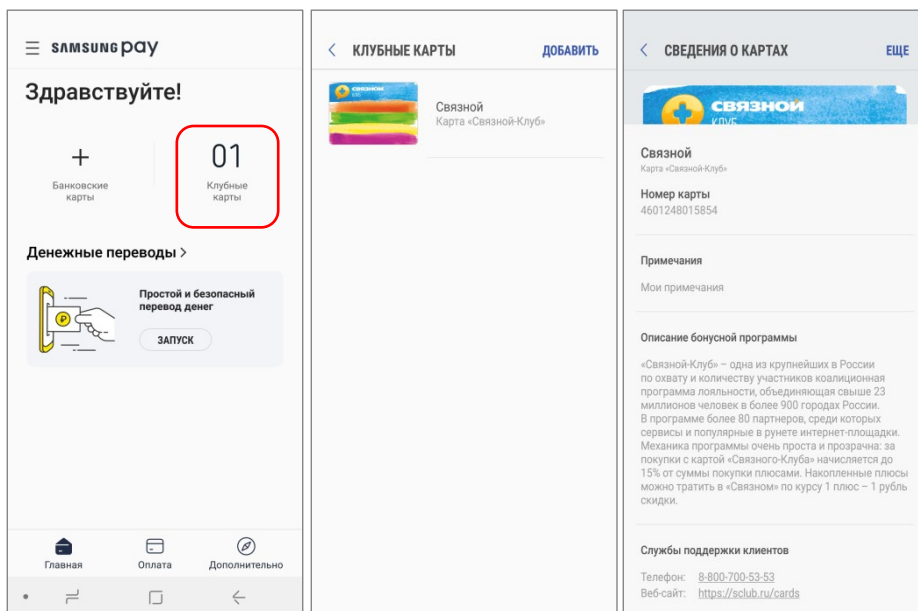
SAMSUNG pay

Здравствуйте!

+
Банковские карты

01
Клубные карты

Денежные переводы >

Простой и безопасный перевод денег

ЗАПУСК

Главная

Оплата

Дополнительно

< КЛУБНЫЕ КАРТЫ

ДОБАВИТЬ

Связной
Карта «Связной-Клуб»

< СВЕДЕНИЯ О КАРТАХ

ЕЩЕ

СВЯЗНОЙ
КЛУБ

Связной
Карта «Связной-Клуб»

Номер карты
4601248015854

Примечания

Мои примечания

Описание бонусной программы

«Связной-Клуб» – одна из крупнейших в России по охвату и количеству участников коалиционная программа лояльности, объединяющая свыше 23 миллионов человек в более 900 городах России. В программе более 80 партнеров, среди которых сервисы и популярные в рунете интернет-площадки. Механика программы очень проста и прозрачна: за покупки с картой «Связного-Клуба» начисляется до 15% от суммы покупки плюсами. Накопленные плюсы можно тратить в «Связном» по курсу 1 плюс – 1 рубль скидки.

Службы поддержки клиентов

Телефон: 8-800-700-53-53
Веб-сайт: https://sclub.ru/cards